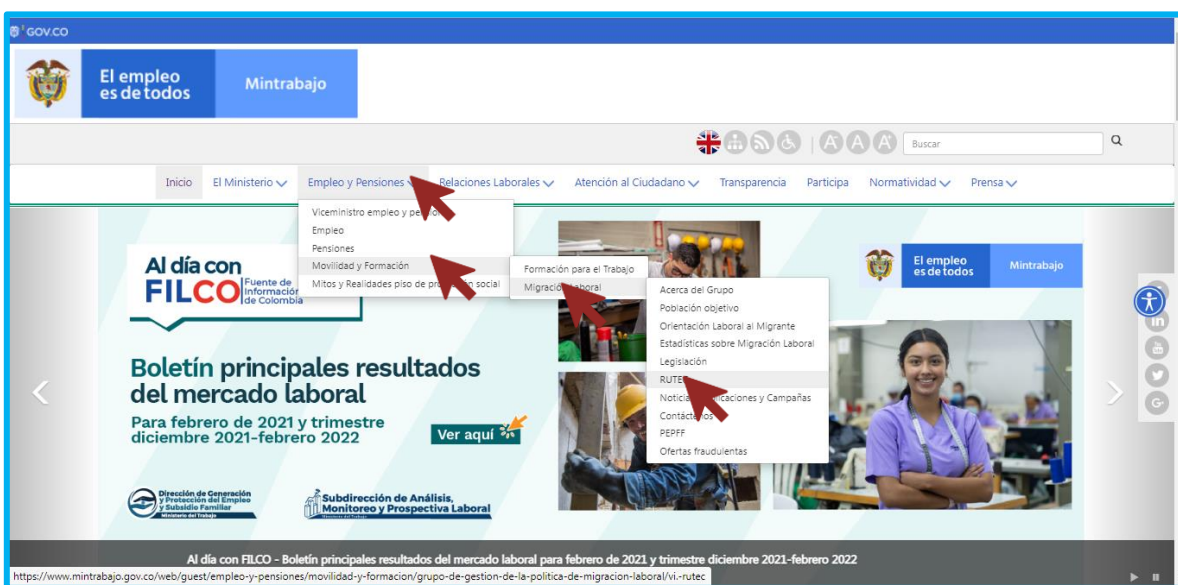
GOV.CO

El empleo es de todos

Mintrabajo

Buscar

Inicio El Ministerio Empleo y Pensiones Relaciones Laborales Atención al Ciudadano Transparencia Participa Normatividad Prensa

Viceministro empleo y pe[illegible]
Empleo
Pensiones
Movilidad y Formación
Mitos y Realidades piso de pro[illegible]n social

Formación para el Trabajo
Migració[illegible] laboral

Acerca del Grupo
Población objetivo
Orientación Laboral al Migrante
Estadísticas sobre Migración Laboral
Legislación
RUTE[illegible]
Notic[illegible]icaciones y Campañas
Contá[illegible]
PEPFF
Ofertas fraudulentas

Al día con FILCO Fuente de Información Laboral de Colombia

Boletín principales resultados del mercado laboral

Para febrero de 2021 y trimestre diciembre 2021-febrero 2022

Ver aquí

Dirección de Generación y Protección del Empleo y Subsidio Familiar Ministerio del Trabajo

Subdirección de Análisis, Monitoreo y Prospectiva Laboral

El empleo es de todos Mintrabajo

Al día con FILCO - Boletín principales resultados del mercado laboral para febrero de 2021 y trimestre diciembre 2021-febrero 2022

https://www.mintrabajo.gov.co/web/guest/empleo-y-pensiones/movilidad-y-formacion/grupo-de-gestion-de-la-politica-de-migracion-laboral/vi.-rutec